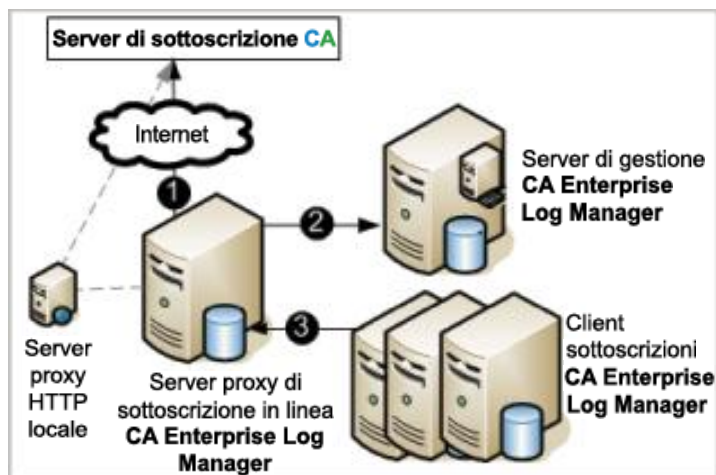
Server di sottoscrizione CA

Internet

1

2

3

Server di gestione **CA Enterprise Log Manager**

Server proxy HTTP locale

Server proxy di sottoscrizione in linea **CA Enterprise Log Manager**

Client sottoscrizioni **CA Enterprise Log Manager**